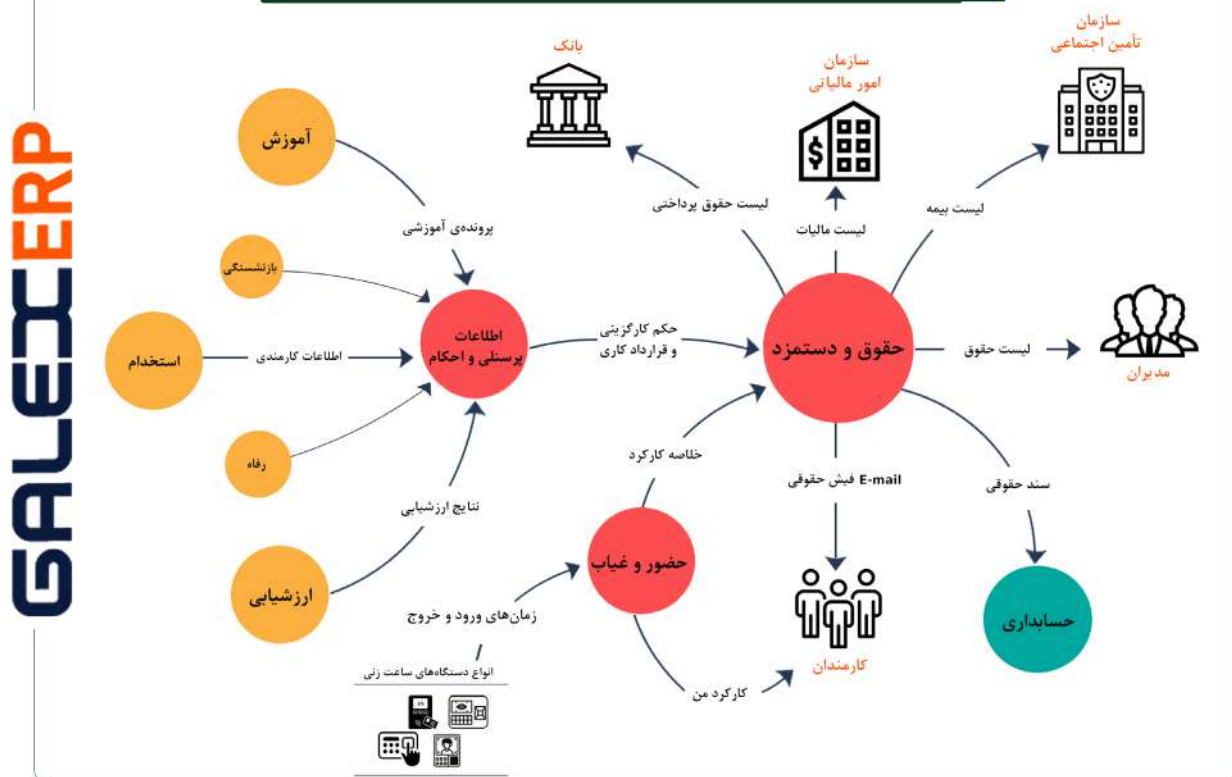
GALEXERP

بانک

سازمان
امور مالیاتی

سازمان
تأمین اجتماعی

آموزش

پرونده‌ی آموزشی

بازنشستگی

استخدام

اطلاعات کارمندی

رفاه

ارزشیابی

نتایج ارزشیابی

اطلاعات
پرسنلی و احکام

حکم کارگزینی
و قرارداد کاری

لیست حقوق پرداختی

لیست مالیات

لیست بیمه

حقوق و دستمزد

لیست حقوق

مدیران

خلاصه کارکرد

E-mail فیش حقوقی

سند حقوقی

حضور و غیاب

زمان‌های ورود و خروج

انواع دستگاه‌های ساعت زنی

کارکرد من

کارمندان

حسابداری